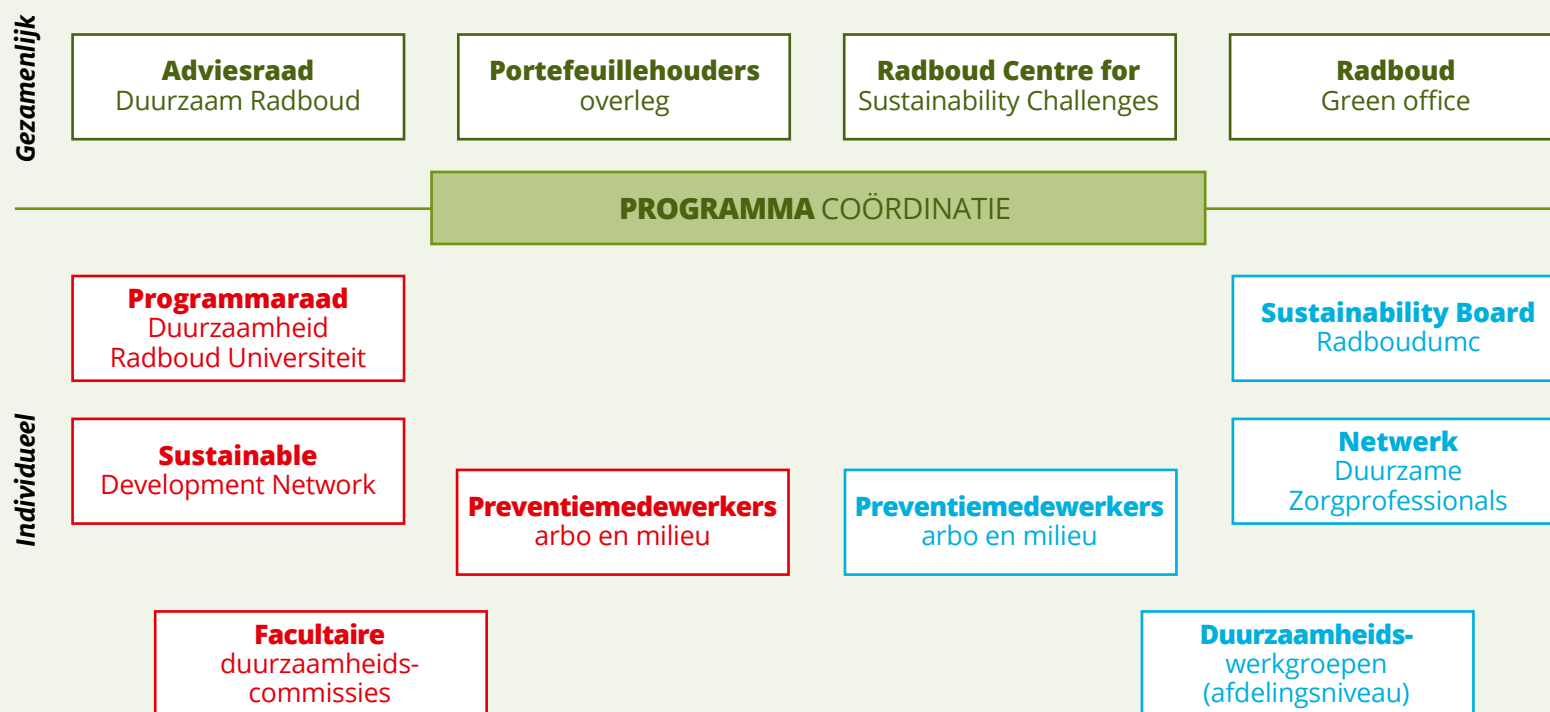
Gezamenlijk

Adviesraad
Duurzaam Radboud

Portefeuillehouders
overleg

Radboud Centre for
Sustainability Challenges

Radboud
Green office

PROGRAMMA COÖRDINATIE

Individueel

Programmaraad
Duurzaamheid
Radboud Universiteit

Sustainability Board
Radboudumc

Sustainable
Development Network

Preventiemedewerkers
arbo en milieu

Preventiemedewerkers
arbo en milieu

Netwerk
Duurzame
Zorgprofessionals

Facultaire
duurzaamheids-
commissies

Duurzaamheids-
werkgroepen
(afdelingsniveau)